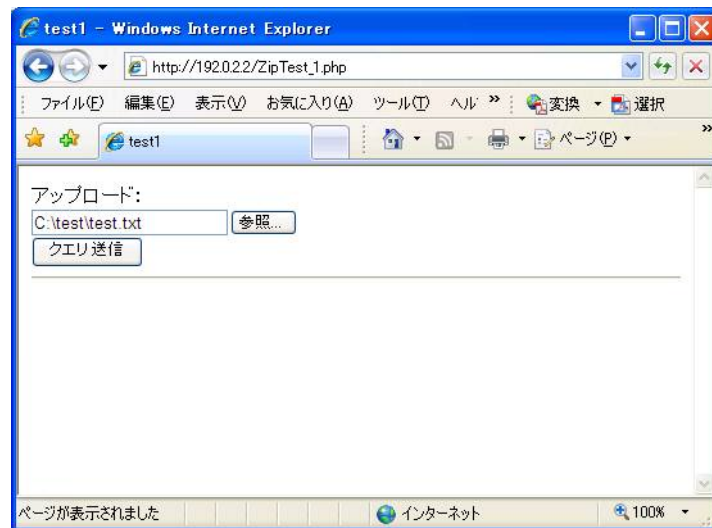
test1 - Windows Internet Explorer

http://192.0.2.2/ZipTest_1.php

ファイル(F) 編集(E) 表示(V) お気に入り(A) ツール(T) ヘル » 変換 選択

test1

ページ(P)

アップロード:
C:\test\test.txt 参照...
クエリ送信

ページが表示されました インターネット 100%